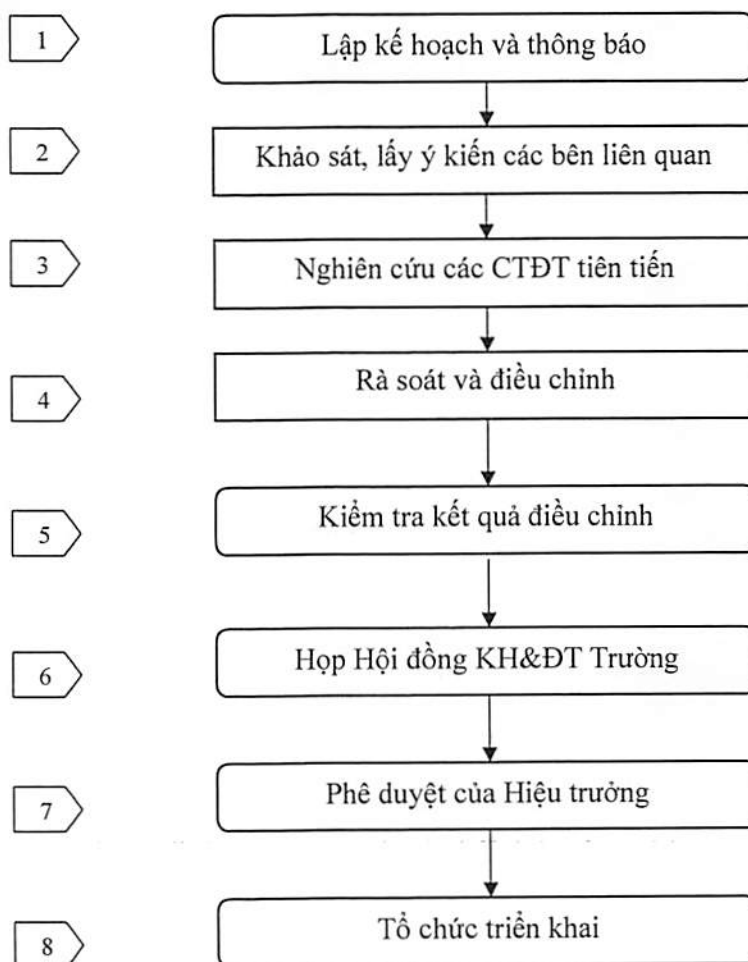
1

Lập kế hoạch và thông báo

2

Khảo sát, lấy ý kiến các bên liên quan

3

Nghiên cứu các CTĐT tiên tiến

4

Rà soát và điều chỉnh

5

Kiểm tra kết quả điều chỉnh

6

Họp Hội đồng KH&ĐT Trường

7

Phê duyệt của Hiệu trưởng

8

Tổ chức triển khai